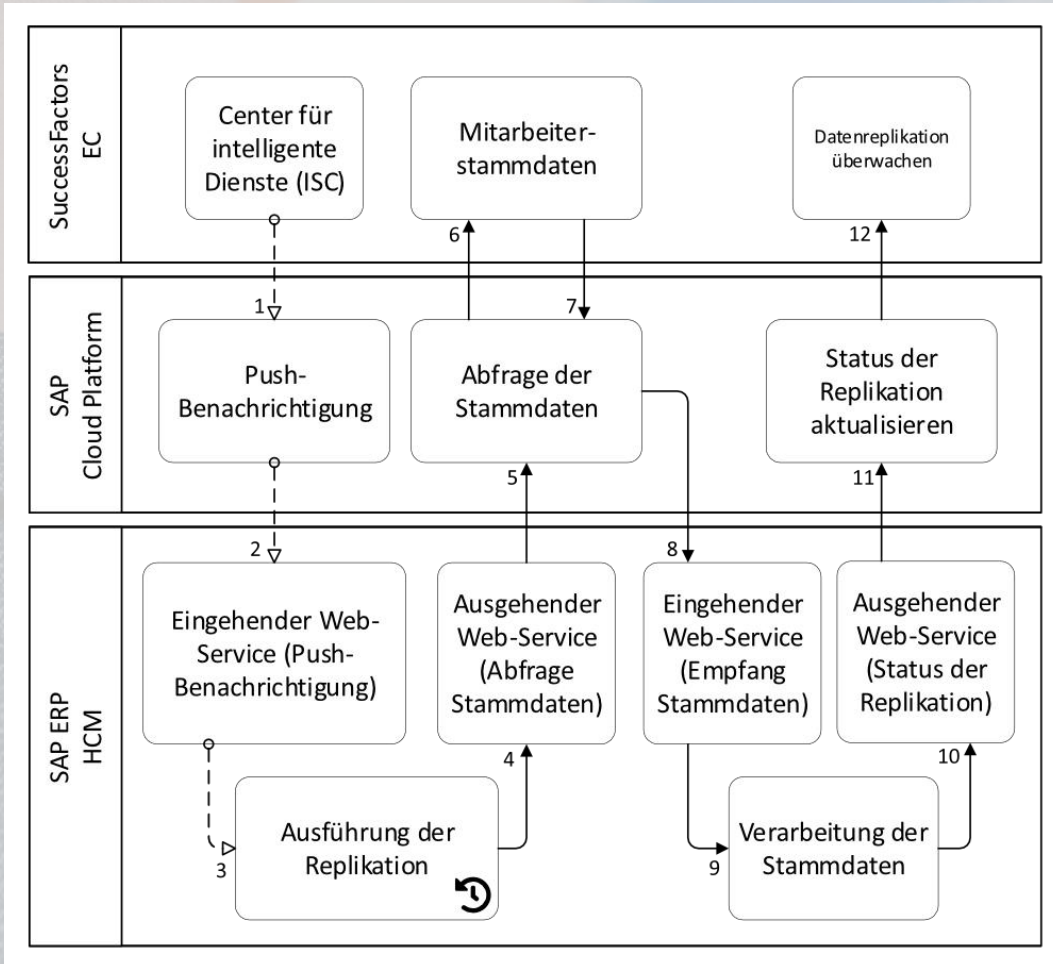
SuccessFactors EC

Center für intelligente Dienste (ISC)

Mitarbeiterstammdaten

Datenreplikation überwachen

6

7

12

SAP Cloud Platform

1

Push-Benachrichtigung

Abfrage der Stammdaten

Status der Replikation aktualisieren

5

11

SAP ERP HCM

2

8

Eingehender Web-Service (Push-Benachrichtigung)

Ausgehender Web-Service (Abfrage Stammdaten)

Eingehender Web-Service (Empfang Stammdaten)

Ausgehender Web-Service (Status der Replikation)

4

10

3

Ausführung der Replikation

9

Verarbeitung der Stammdaten